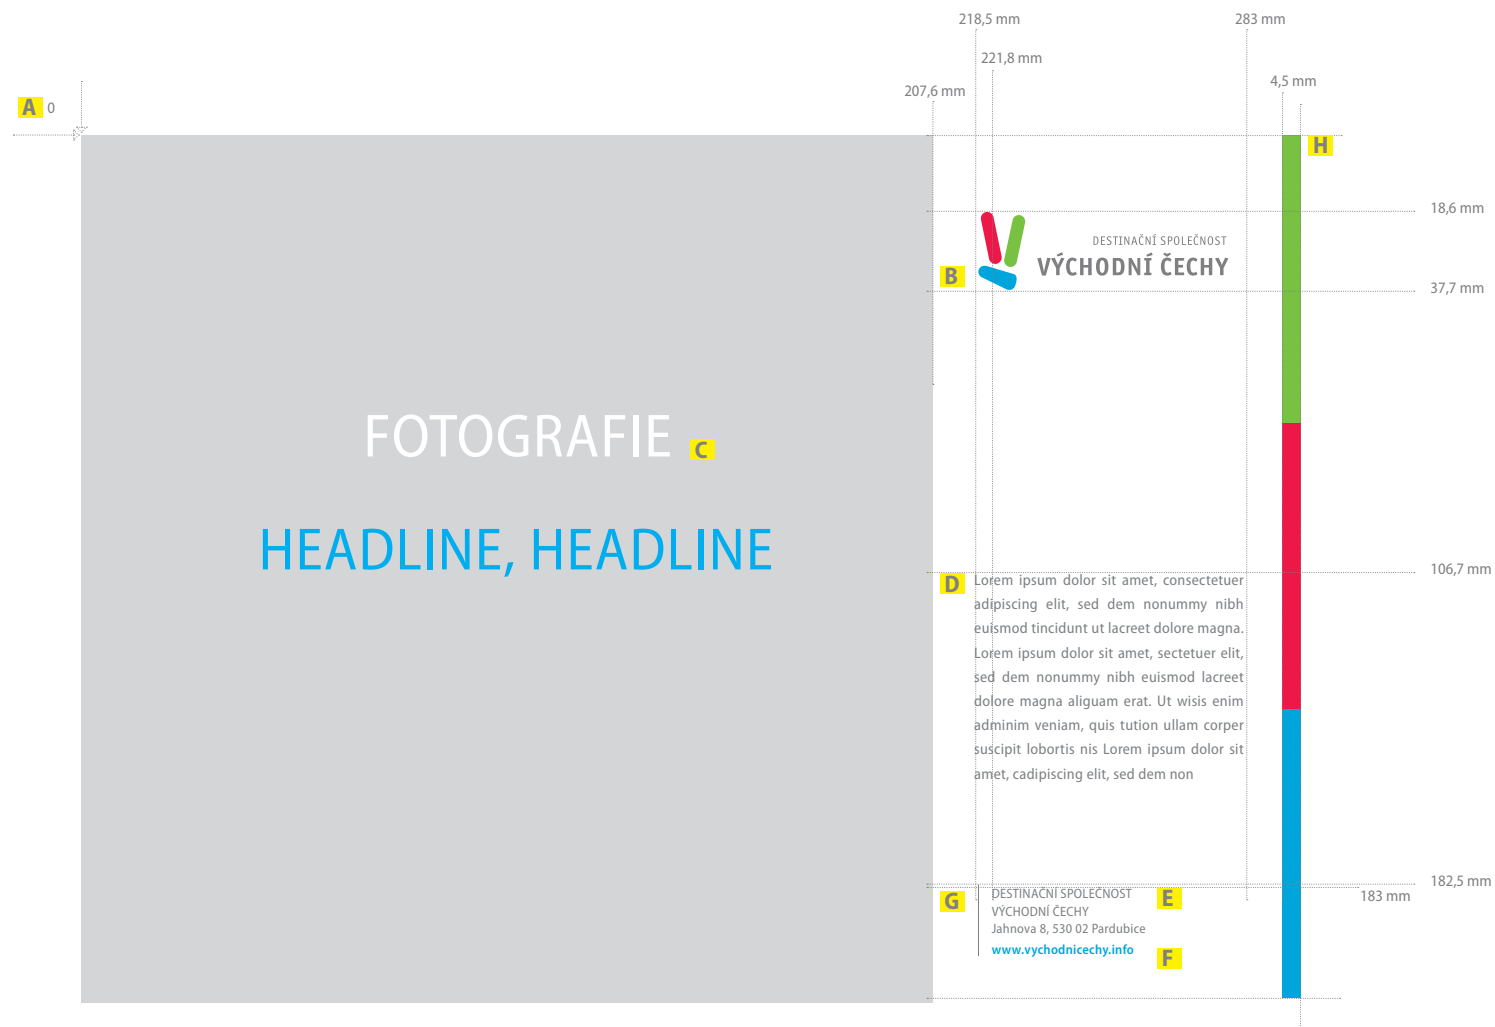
218,5 mm
283 mm
221,8 mm
4,5 mm
207,6 mm
A 0
H
18,6 mm
DESTINAČNÍ SPOLEČNOST
VÝCHODNÍ ČECHY
B
37,7 mm
FOTOGRAFIE C
HEADLINE, HEADLINE
D Lorem ipsum dolor sit amet, consectetuer adipiscing elit, sed dem nonummy nibh euismod tincidunt ut lacreet dolore magna. Lorem ipsum dolor sit amet, sectetuer elit, sed dem nonummy nibh euismod lacreet dolore magna aliguam erat. Ut wisis enim adminim veniam, quis tution ullam corper suscipit lobortis nis Lorem ipsum dolor sit amet, cadipiscing elit, sed dem non
106,7 mm
182,5 mm
183 mm
G
DESTINAČNÍ SPOLEČNOST
VÝCHODNÍ ČECHY
Jahnova 8, 530 02 Pardubice
www.vychodnicechy.info
E
F